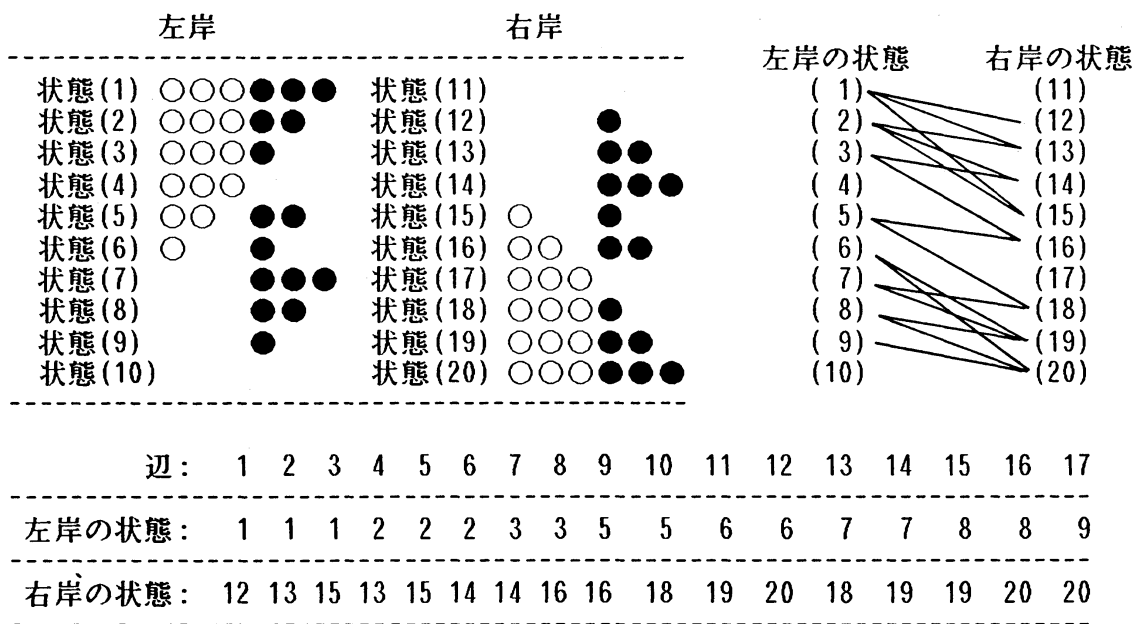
左岸 右岸

| 左岸 | | 右岸 | |
|---|---|---|---|
| 状態(1) | ○○○●●● | 状態(11) | |
| 状態(2) | ○○○●● | 状態(12) | ● |
| 状態(3) | ○○○● | 状態(13) | ●● |
| 状態(4) | ○○○ | 状態(14) | ●●● |
| 状態(5) | ○○●● | 状態(15) | ○● |
| 状態(6) | ○● | 状態(16) | ○○●● |
| 状態(7) | ●●● | 状態(17) | ○○○ |
| 状態(8) | ●● | 状態(18) | ○○○● |
| 状態(9) | ● | 状態(19) | ○○○●● |
| 状態(10) | | 状態(20) | ○○○●●● |

左岸の状態 右岸の状態
( 1) (11)
( 2) (12)
( 3) (13)
( 4) (14)
( 5) (15)
( 6) (16)
( 7) (17)
( 8) (18)
( 9) (19)
(10) (20)

| 辺: | 1 | 2 | 3 | 4 | 5 | 6 | 7 | 8 | 9 | 10 | 11 | 12 | 13 | 14 | 15 | 16 | 17 |
|---|---|---|---|---|---|---|---|---|---|---|---|---|---|---|---|---|---|
| 左岸の状態: | 1 | 1 | 1 | 2 | 2 | 2 | 3 | 3 | 5 | 5 | 6 | 6 | 7 | 7 | 8 | 8 | 9 |
| 右岸の状態: | 12 | 13 | 15 | 13 | 15 | 14 | 14 | 16 | 16 | 18 | 19 | 20 | 18 | 19 | 19 | 20 | 20 |